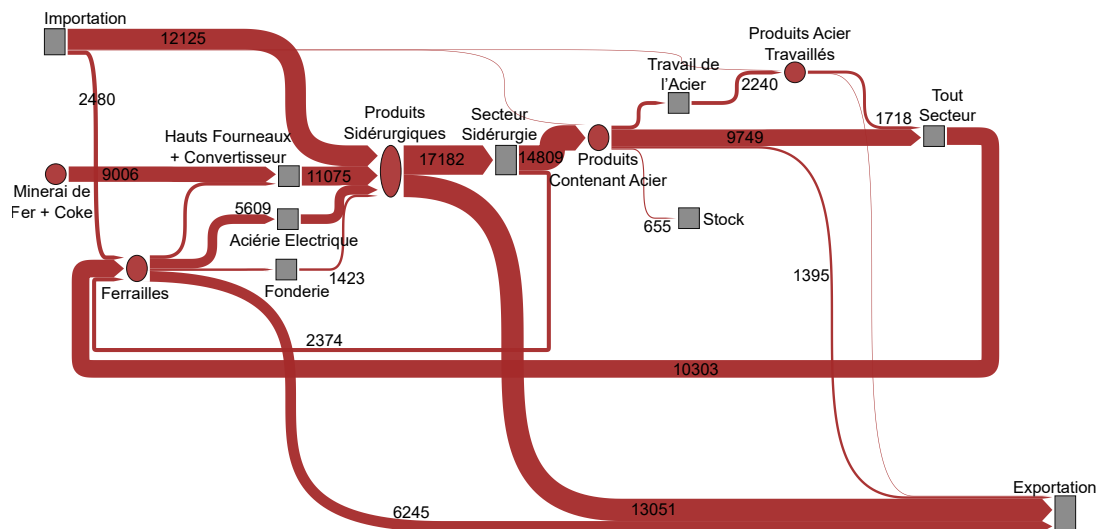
Importation
12125
2480
Minerai de Fer + Coke
9006
Hauts Fourneaux + Convertisseur
11075
5609
Aciérie Electrique
Ferrailles
Fonderie
1423
Produits Sidérurgiques
17182
Secteur Sidérurgie
14809
Produits Contenant Acier
Travail de l'Acier
2240
Produits Acier Travaillés
1718
Tout Secteur
9749
655
Stock
1395
2374
10303
6245
13051
Exportation